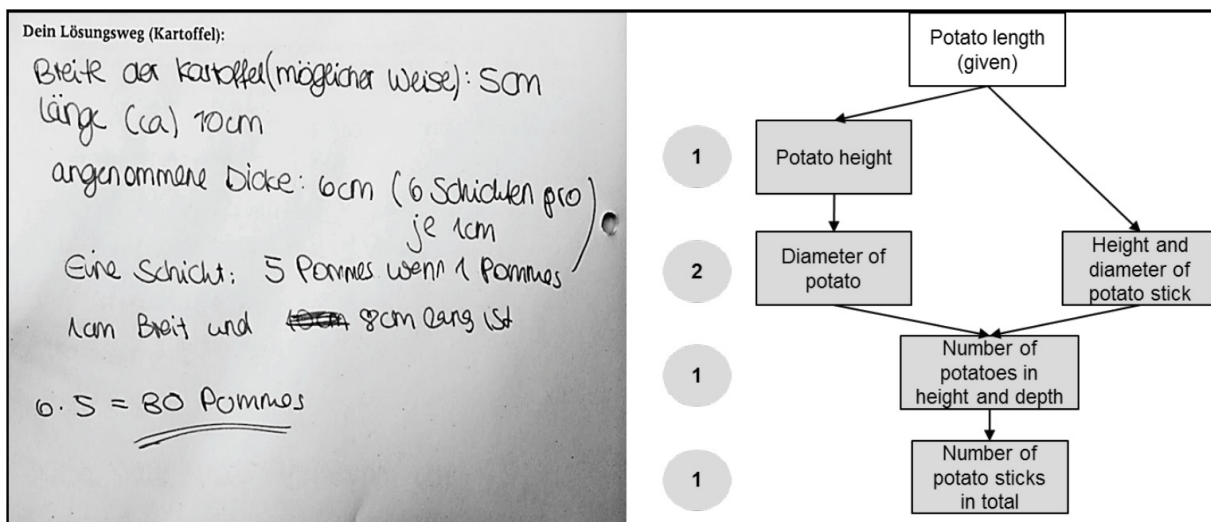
Dein Lösungsweg (Kartoffel):

Breite der kartoffel (möglicher Weise): 5cm
länge (ca) 10cm

angenommene Dicke: 6cm (6 Schichten pro je 1cm)

Eine Schicht: 5 Pommes wenn 1 Pommes 1cm Breit und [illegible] 8cm lang ist

$6 \cdot 5 = 80$ Pommes

Potato length (given)

1

Potato height

2

Diameter of potato

Height and diameter of potato stick

1

Number of potatoes in height and depth

1

Number of potato sticks in total